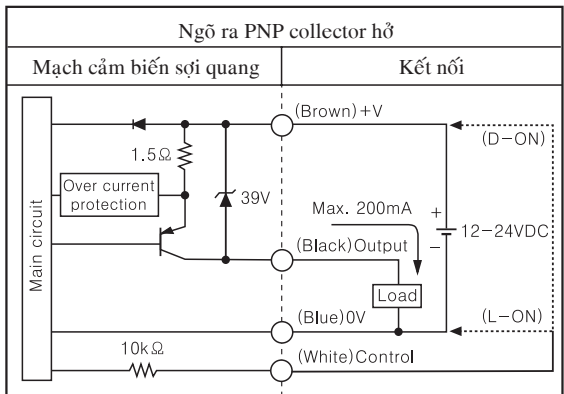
Ngõ ra PNP collector hở

Mạch cảm biến sợi quang

Kết nối

Main circuit

1.5Ω

Over current protection

39V

10kΩ

(Brown)+V

(D-ON)

Max. 200mA

+

−

12-24VDC

(Black)Output

Load

(Blue)0V

(L-ON)

(White)Control